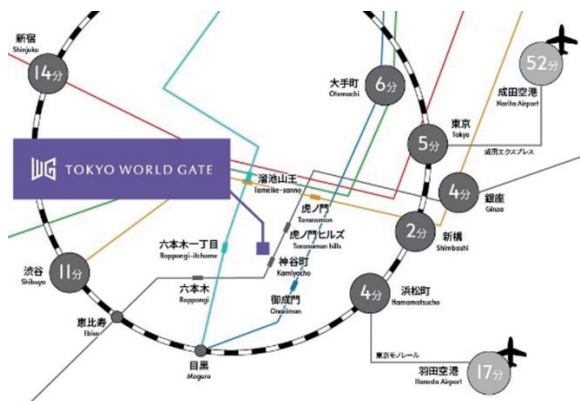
新宿
Shinjuku
14分
大手町
Otemachi
6分
52分
成田空港
Narita Airport
東京
Tokyo
5分
成田エクスプレス
TOKYO WORLD GATE
溜池山王
Tameike-sanno
4分
銀座
Ginza
虎ノ門
Toranomon
虎ノ門ヒルズ
Toranomon hills
2分
新橋
Shimbashi
六本木一丁目
Roppongi-itchome
神谷町
Kamiyacho
渋谷
Shibuya
11分
六本木
Roppongi
御成門
Onarimon
4分
浜松町
Hamamatsucho
恵比寿
Ebisu
東京モノレール
目黒
Meguro
羽田空港
Haneda Airport
17分